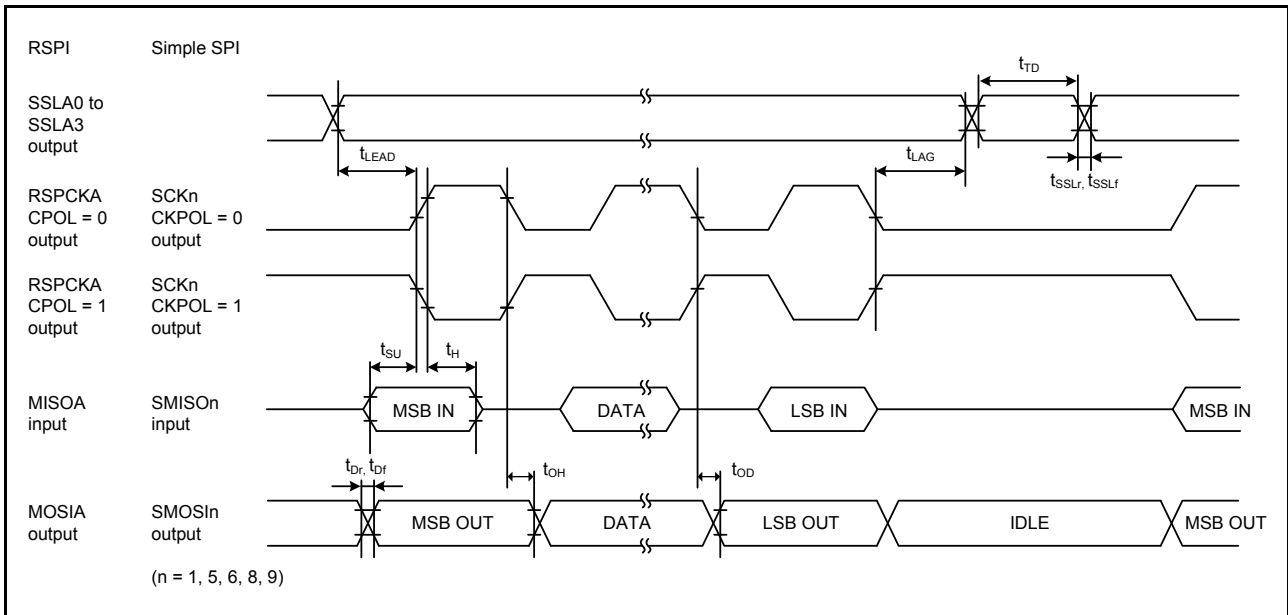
RSPI Simple SPI

SSLA0 to SSLA3 output

$t_{TD}$

$t_{LEAD}$

$t_{LAG}$

$t_{SSLr}$, $t_{SSLf}$

RSPCKA CPOL = 0 output

SCKn CKPOL = 0 output

RSPCKA CPOL = 1 output

SCKn CKPOL = 1 output

$t_{SU}$

$t_{H}$

MISOA input

SMISOn input

MSB IN

DATA

LSB IN

MSB IN

$t_{Dr}$, $t_{Df}$

$t_{OH}$

$t_{OD}$

MOSIA output

SMOSIn output

MSB OUT

DATA

LSB OUT

IDLE

MSB OUT

(n = 1, 5, 6, 8, 9)